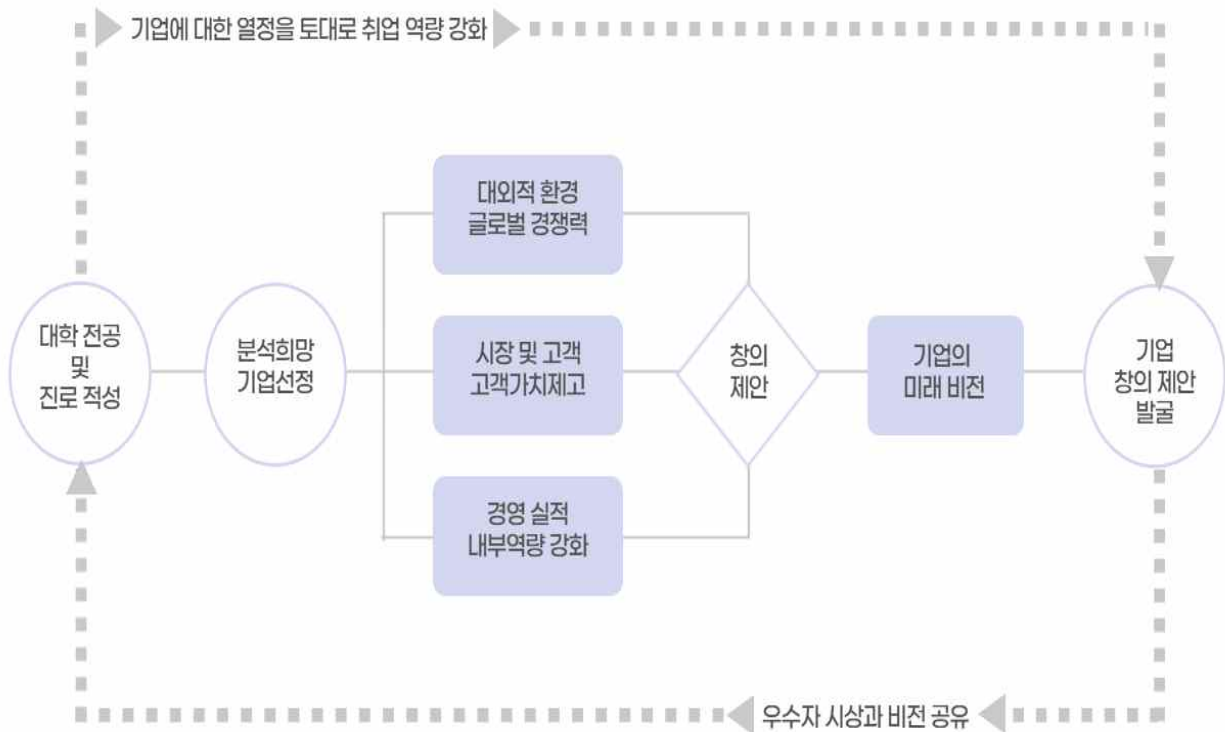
기업에 대한 열정을 토대로 취업 역량 강화

대학 전공 및 진로 적성

분석희망 기업선정

대외적 환경 글로벌 경쟁력

시장 및 고객 고객가치제고

경영 실적 내부역량 강화

창의 제안

기업의 미래 비전

기업 창의 제안 발굴

우수자 시상과 비전 공유